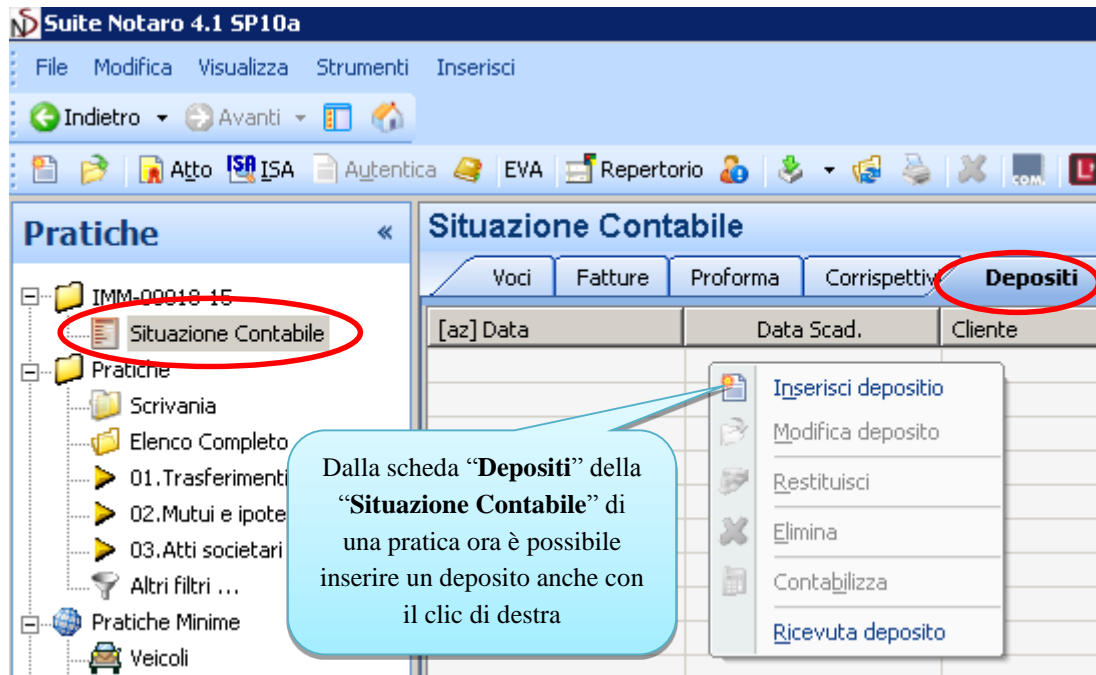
Suite Notaro 4.1 SP10a

File Modifica Visualizza Strumenti Inserisci

Indietro Avanti

Atto ISA Autentica EVA Repertorio

Pratiche «

IMM-00018-15
Situazione Contabile
Pratiche
Scrivania
Elenco Completo
01.Trasferimenti
02.Mutui e ipote
03.Atti societari
Altri filtri ...
Pratiche Minime
Veicoli

Situazione Contabile

Voci | Fatture | Proforma | Corrispettivi | Depositi

| [az] Data | Data Scad. | Cliente |
|---|---|---|

Inserisci depositio
Modifica deposito
Restituisci
Elimina
Contabilizza
Ricevuta deposito

Dalla scheda "**Depositi**" della "**Situazione Contabile**" di una pratica ora è possibile inserire un deposito anche con il clic di destra